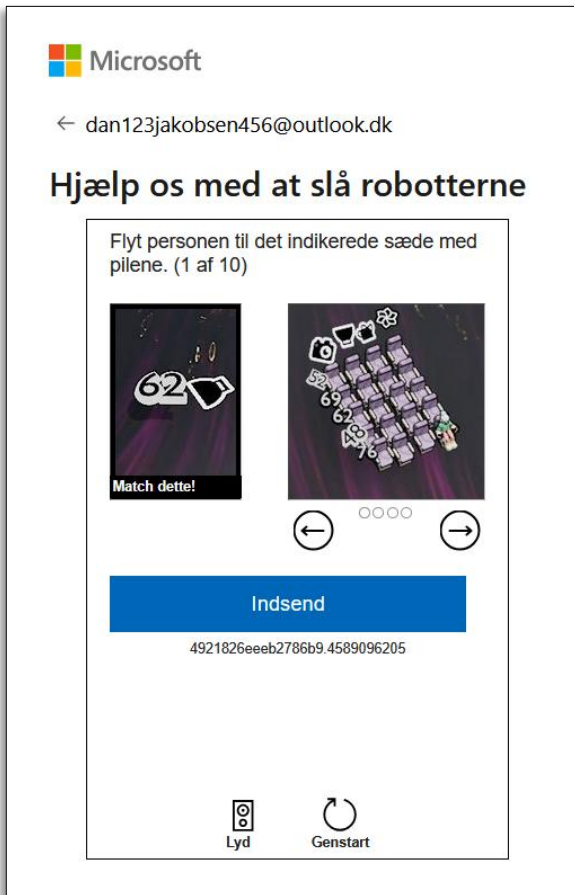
Microsoft

← dan123jakobsen456@outlook.dk

Hjælp os med at slå robotterne

Flyt personen til det indikerede sæde med pilene. (1 af 10)

62

Match dette!

52
69
62
48
76

Indsend

4921826eeeb2786b9.4589096205

Lyd

Genstart